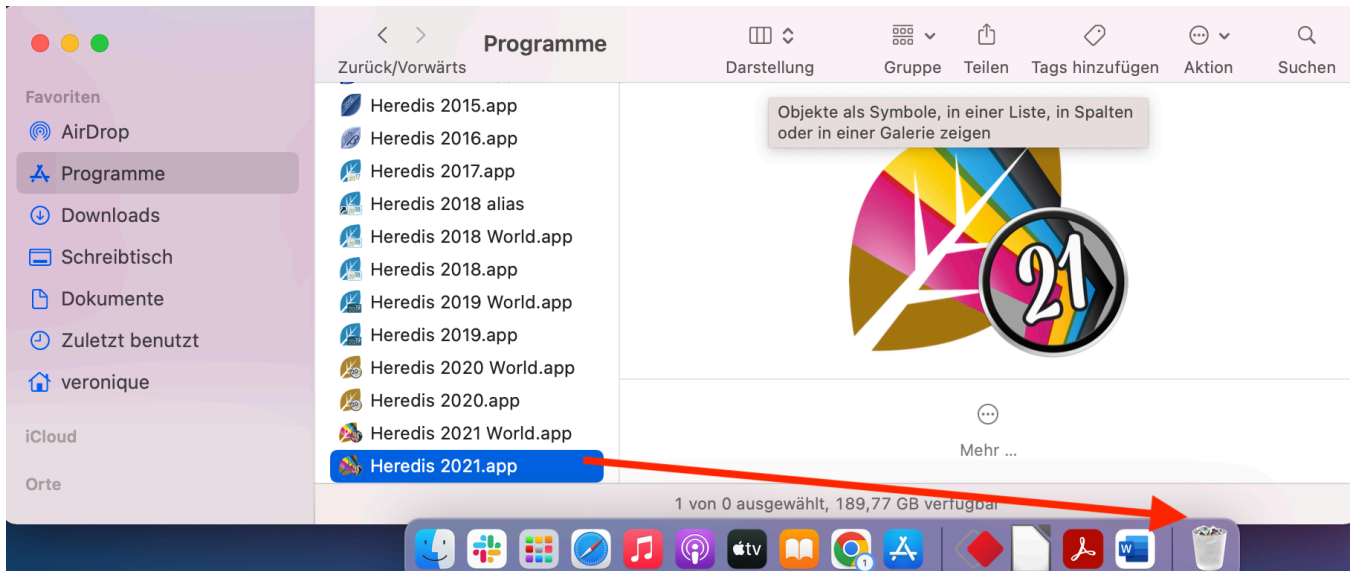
Programme
Zurück/Vorwärts
Darstellung
Gruppe
Teilen
Tags hinzufügen
Aktion
Suchen

Favoriten
AirDrop
Programme
Downloads
Schreibtisch
Dokumente
Zuletzt benutzt
veronique
iCloud
Orte

Heredis 2015.app
Heredis 2016.app
Heredis 2017.app
Heredis 2018 alias
Heredis 2018 World.app
Heredis 2018.app
Heredis 2019 World.app
Heredis 2019.app
Heredis 2020 World.app
Heredis 2020.app
Heredis 2021 World.app
Heredis 2021.app

Objekte als Symbole, in einer Liste, in Spalten oder in einer Galerie zeigen

21

Mehr ...

1 von 0 ausgewählt, 189,77 GB verfügbar